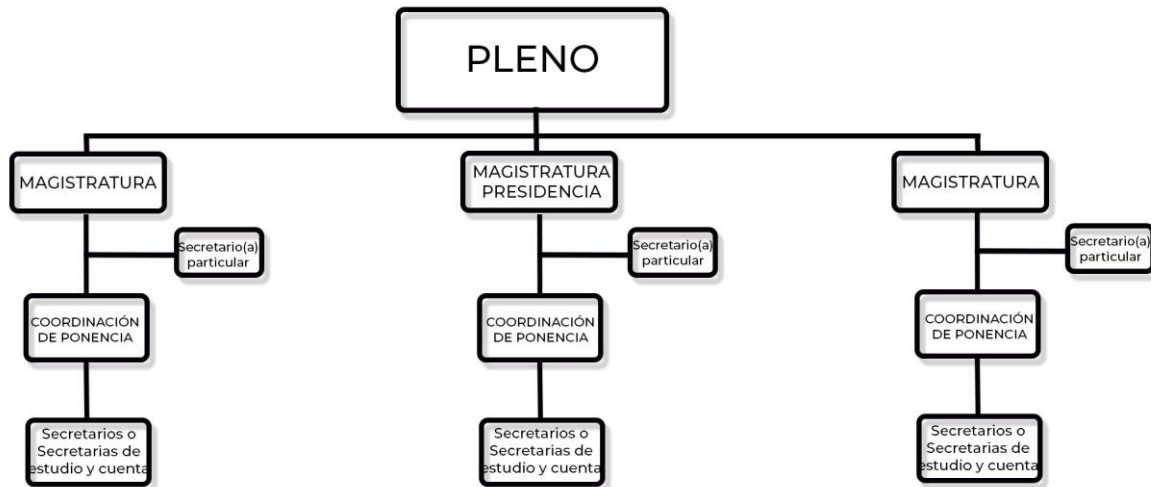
PLENO

MAGISTRATURA

Secretario(a) particular

COORDINACIÓN DE PONENCIA

Secretarios o Secretarias de estudio y cuenta

MAGISTRATURA PRESIDENCIA

Secretario(a) particular

COORDINACIÓN DE PONENCIA

Secretarios o Secretarias de estudio y cuenta

MAGISTRATURA

Secretario(a) particular

COORDINACIÓN DE PONENCIA

Secretarios o Secretarias de estudio y cuenta